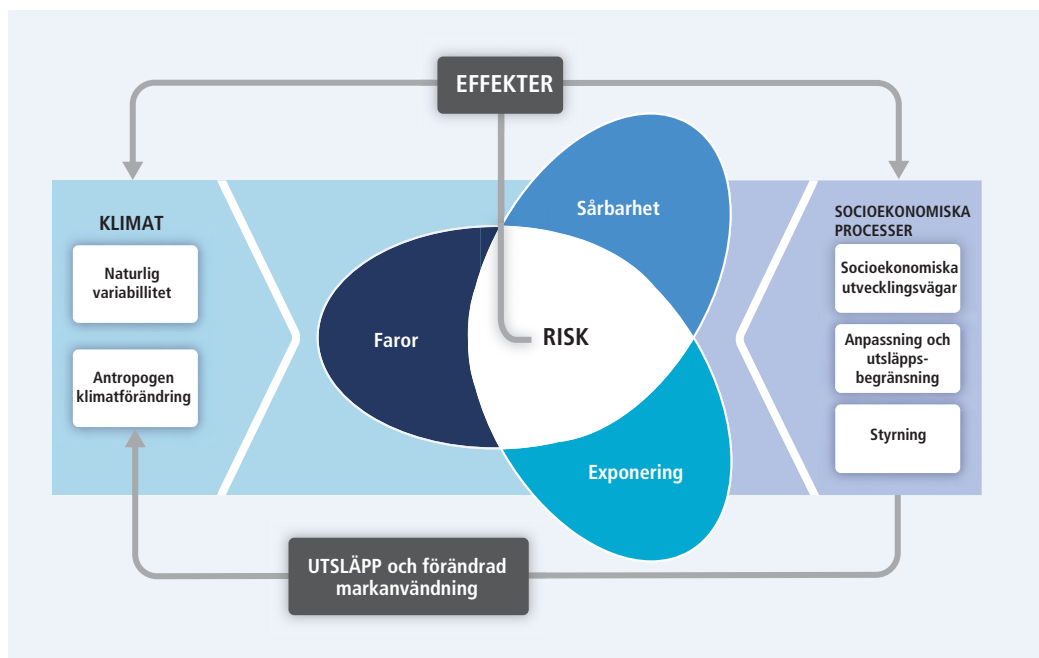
EFFEKTER

KLIMAT

Naturlig variabilitet

Antropogen klimatförändring

Sårbarhet

Faror

RISK

Exponering

SOCIOEKONOMISKA PROCESSER

Socioekonomiska utvecklingsvägar

Anpassning och utsläppsbegränsning

Styrning

UTSLÄPP och förändrad markanvändning